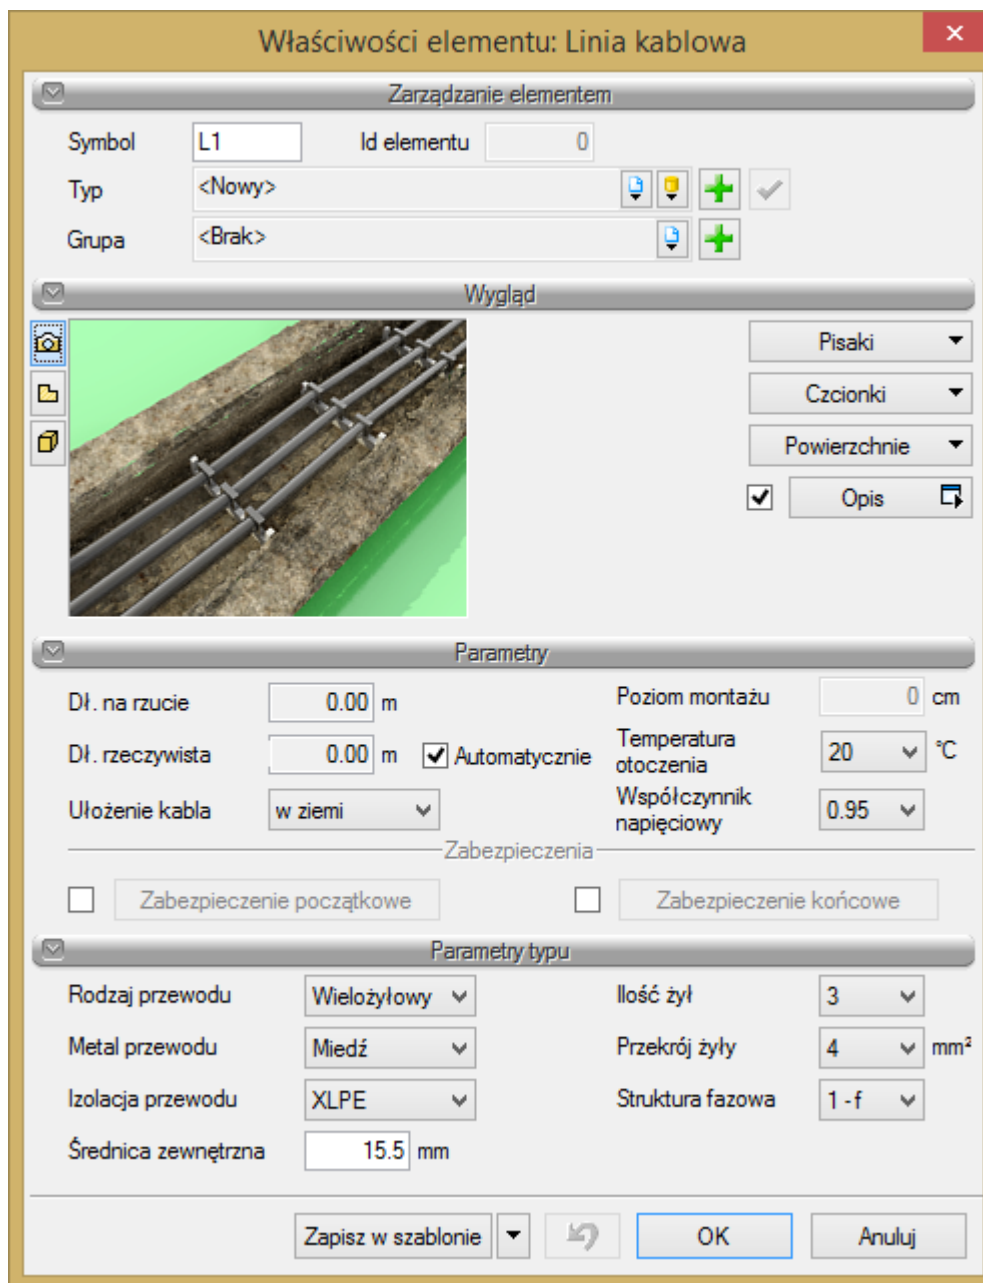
Właściwości elementu: Linia kablowa

Zarządzanie elementem

Symbol L1 Id elementu 0

Typ <Nowy>

Grupa <Brak>

Wygląd

Pisaki

Czcionki

Powierzchnie

Opis

Parametry

Dł. na rzucie 0.00 m

Dł. rzeczywista 0.00 m Automatycznie

Ułożenie kabla w ziemi

Poziom montażu 0 cm

Temperatura otoczenia 20 °C

Współczynnik napięciowy 0.95

Zabezpieczenia

Zabezpieczenie początkowe

Zabezpieczenie końcowe

Parametry typu

Rodzaj przewodu Wielożyłowy

Metal przewodu Miedź

Izolacja przewodu XLPE

Średnica zewnętrzna 15.5 mm

Ilość żył 3

Przekrój żyły 4 mm²

Struktura fazowa 1 - f

Zapisz w szablonie

OK

Anuluj